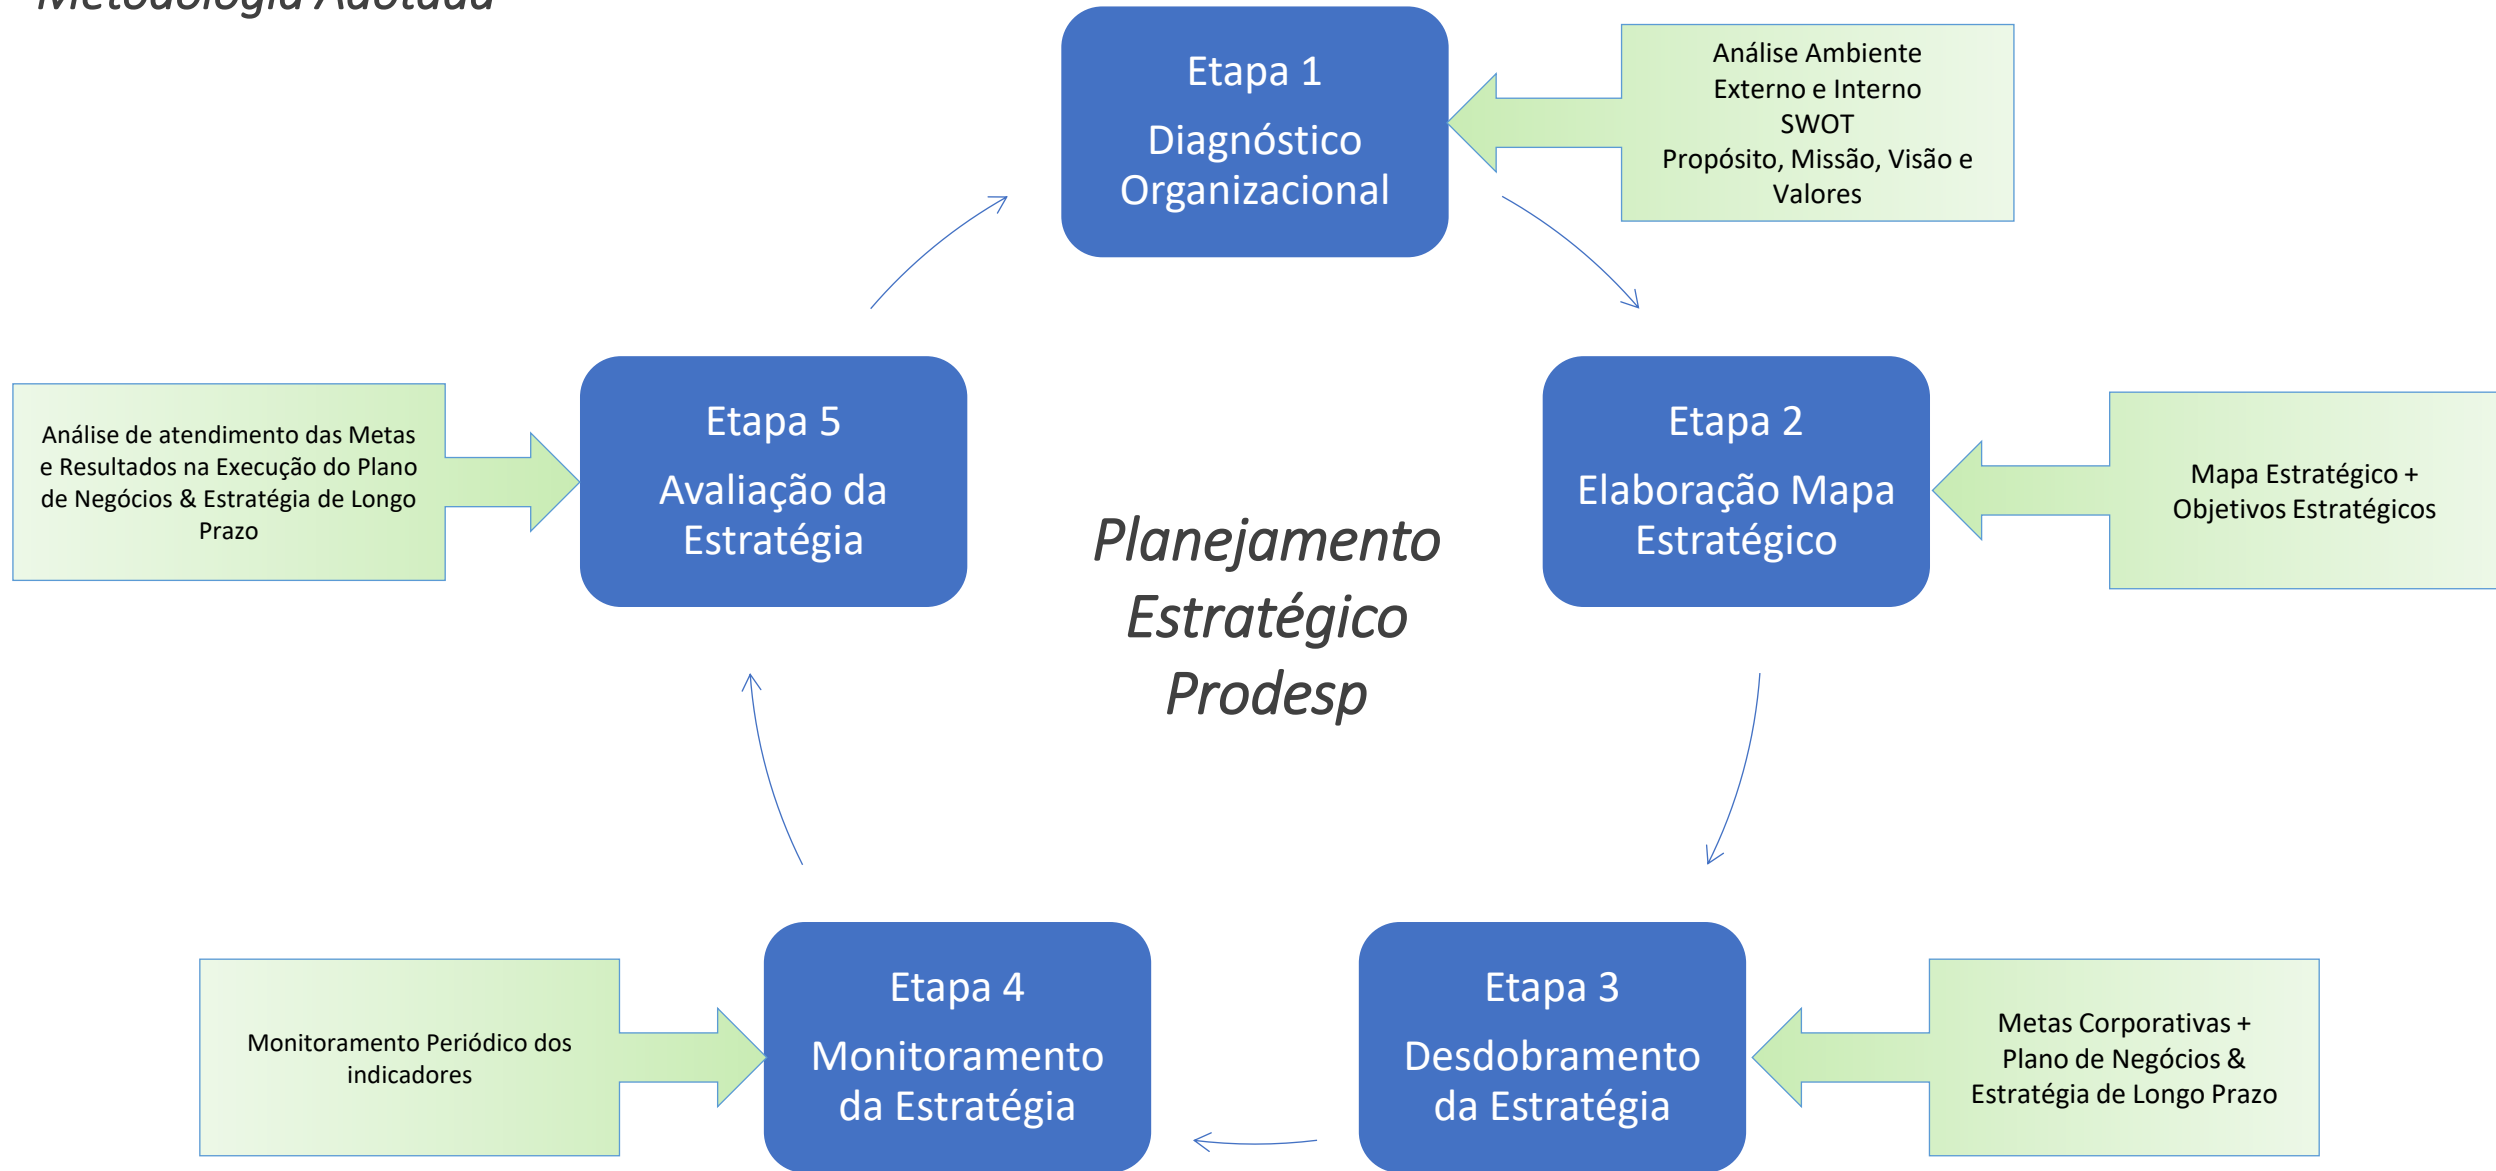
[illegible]

Etapa 1
Diagnóstico Organizacional

Análise Ambiente Externo e Interno
SWOT
Propósito, Missão, Visão e Valores

Etapa 2
Elaboração Mapa Estratégico

Mapa Estratégico + Objetivos Estratégicos

Planejamento Estratégico Prodesp

Etapa 3
Desdobramento da Estratégia

Metas Corporativas + Plano de Negócios & Estratégia de Longo Prazo

Etapa 4
Monitoramento da Estratégia

Monitoramento Periódico dos indicadores

Etapa 5
Avaliação da Estratégia

Análise de atendimento das Metas e Resultados na Execução do Plano de Negócios & Estratégia de Longo Prazo